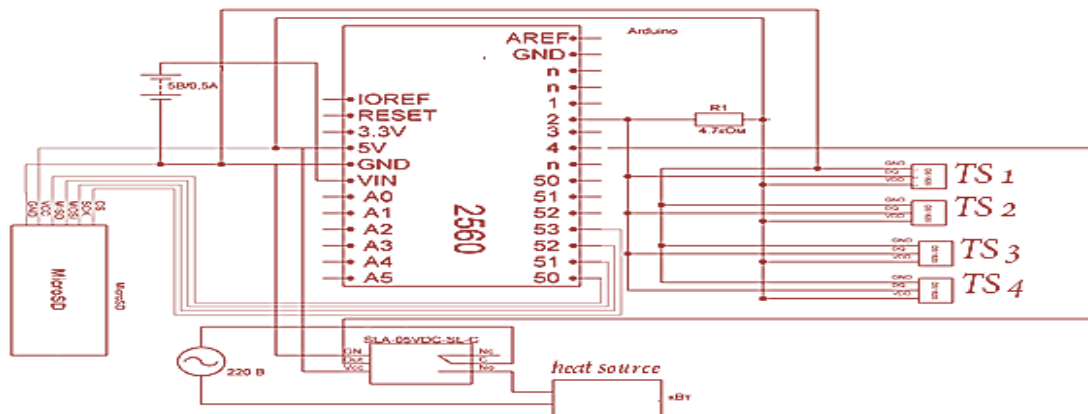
Arduino
AREF
GND
n
n
1
2
4
n
50
51
52
53
52
51
50
IOREF
RESET
3.3V
5V
GND
VIN
A0
A1
A2
A3
A4
A5
2560
5В/0.5А
R1
4.7кОм
GND
VCC
MISO
MOSI
SCK
CS
MicroSD
MicroSD
GND
DQ
VDD
TS 1
GND
DQ
VDD
TS 2
GND
DQ
VDD
TS 3
GND
DQ
VDD
TS 4
SLA-05VDC-SL-C
GN
Out
Vcc
Nc
C
No
220 В
heat source
кВт